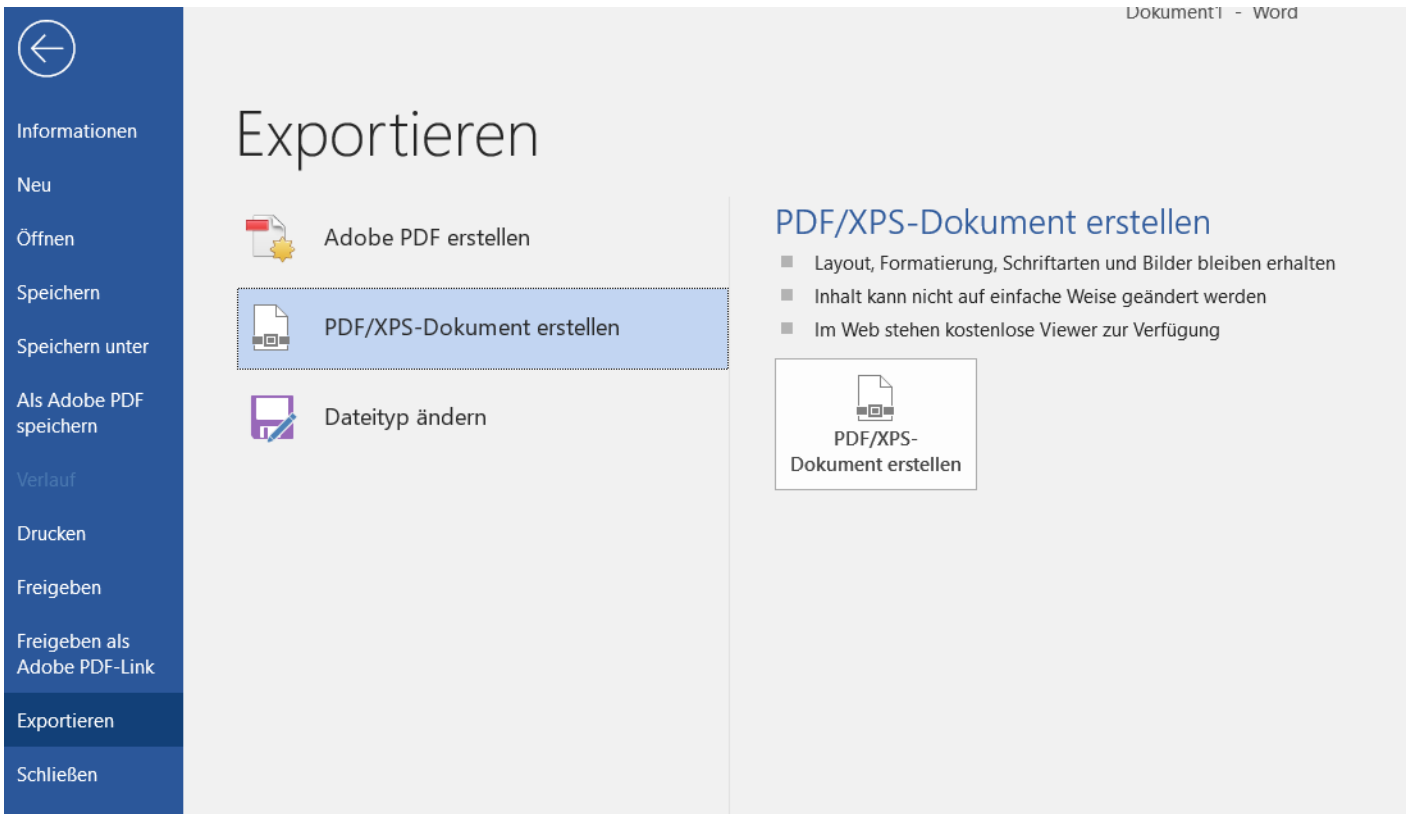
Dokument1 - Word

Informationen

Neu

Öffnen

Speichern

Speichern unter

Als Adobe PDF speichern

Verlauf

Drucken

Freigeben

Freigeben als Adobe PDF-Link

Exportieren

Schließen

Exportieren

Adobe PDF erstellen

PDF/XPS-Dokument erstellen

Dateityp ändern

PDF/XPS-Dokument erstellen

Layout, Formatierung, Schriftarten und Bilder bleiben erhalten

Inhalt kann nicht auf einfache Weise geändert werden

Im Web stehen kostenlose Viewer zur Verfügung

PDF/XPS-Dokument erstellen